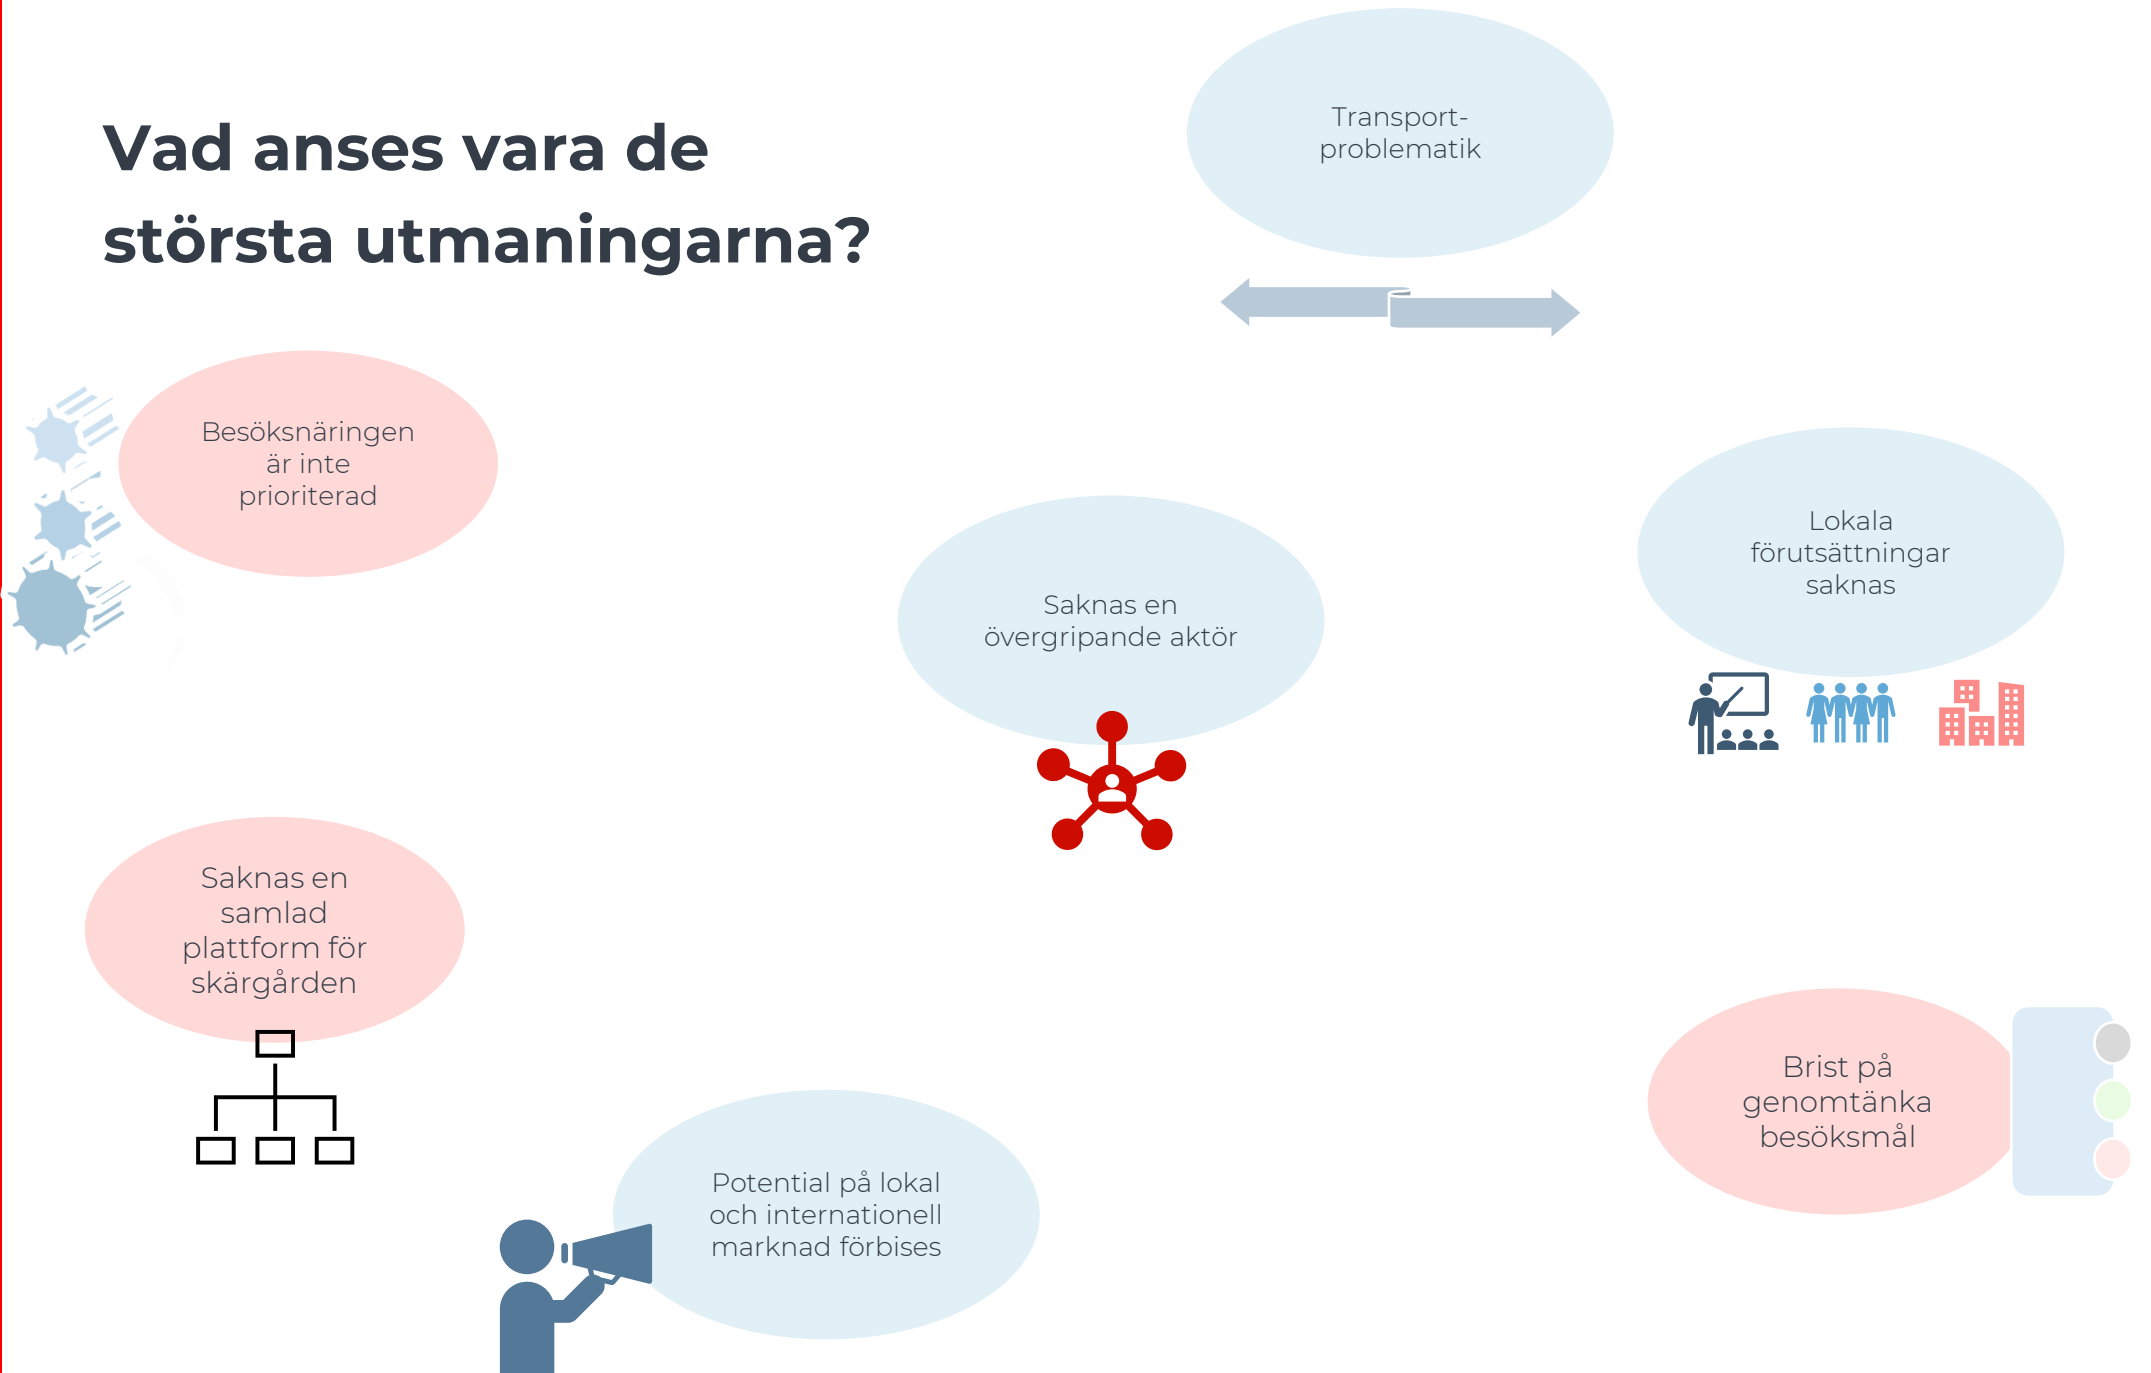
Vad anses vara de största utmaningarna?

Transport-problematik

Besöksnäringen är inte prioriterad

Saknas en övergripande aktör

Lokala förutsättningar saknas

Saknas en samlad plattform för skärgården

Brist på genomtänka besöksmål

Potential på lokal och internationell marknad förbises